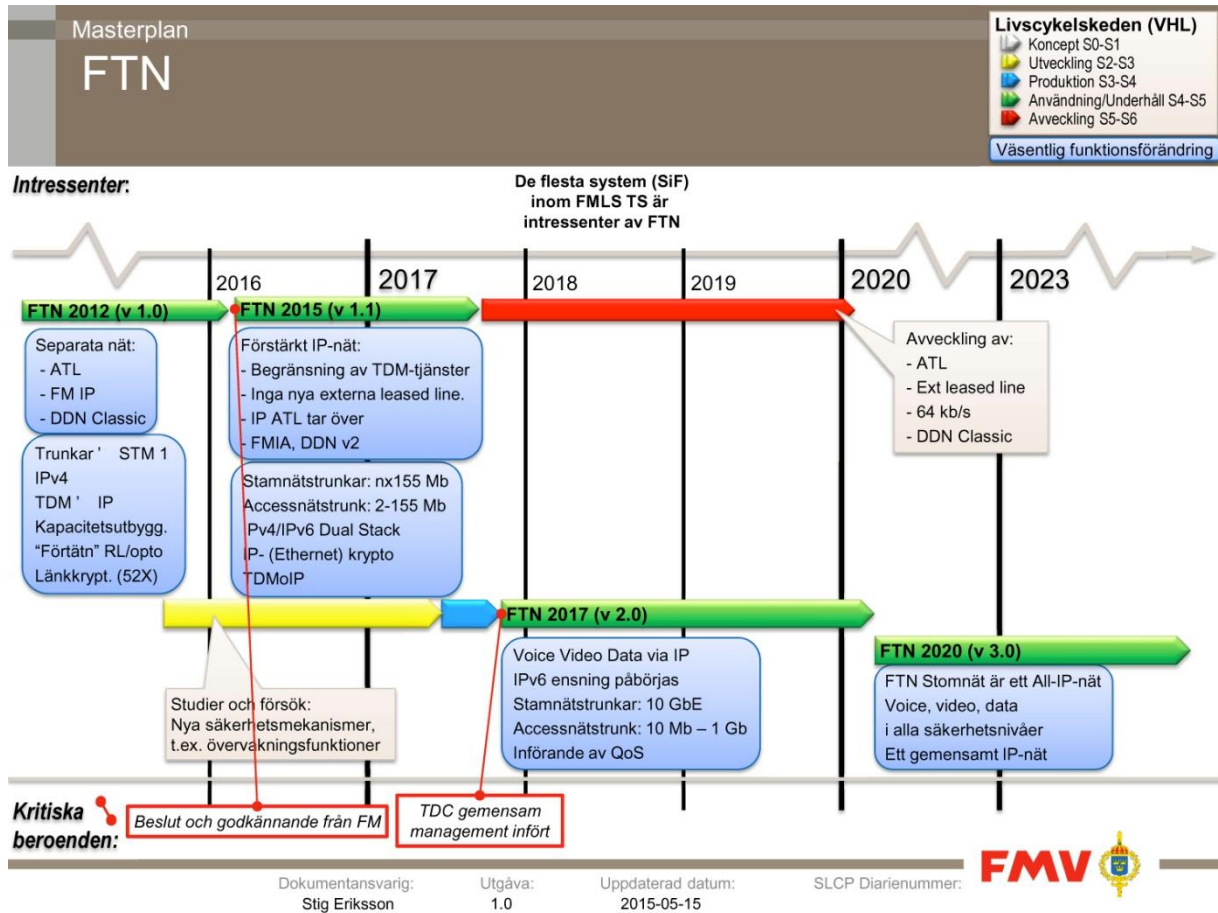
Masterplan
FTN

Livscykelskeden (VHL)
Koncept S0-S1
Utveckling S2-S3
Produktion S3-S4
Användning/Underhåll S4-S5
Avveckling S5-S6
Väsentlig funktionsförändring

Intressenter:

De flesta system (SiF) inom FMLS TS är intressenter av FTN

2016
2017
2018
2019
2020
2023

FTN 2012 (v 1.0)
FTN 2015 (v 1.1)

Separata nät:
- ATL
- FM IP
- DDN Classic

Trunkar ' STM 1
IPv4
TDM ' IP
Kapacitetsutbygg.
"Förtätn" RL/opto
Länkkrypt. (52X)

Förstärkt IP-nät:
- Begränsning av TDM-tjänster
- Inga nya externa leased line.
- IP ATL tar över
- FMIA, DDN v2

Stamnätstrunkar: nx155 Mb
Accessnätstrunk: 2-155 Mb
IPv4/IPv6 Dual Stack
IP- (Ethernet) krypto
TDMoIP

Avveckling av:
- ATL
- Ext leased line
- 64 kb/s
- DDN Classic

FTN 2017 (v 2.0)

Voice Video Data via IP
IPv6 ensning påbörjas
Stamnätstrunkar: 10 GbE
Accessnätstrunk: 10 Mb – 1 Gb
Införande av QoS

FTN 2020 (v 3.0)

FTN Stomnät är ett All-IP-nät
Voice, video, data
i alla säkerhetsnivåer
Ett gemensamt IP-nät

Studier och försök:
Nya säkerhetsmekanismer, t.ex. övervakningsfunktioner

Kritiska beroenden:

Beslut och godkännande från FM

TDC gemensam management infört

FMV

Dokumentansvarig: Stig Eriksson
Utgåva: 1.0
Uppdaterad datum: 2015-05-15
SLCP Diarienummer: